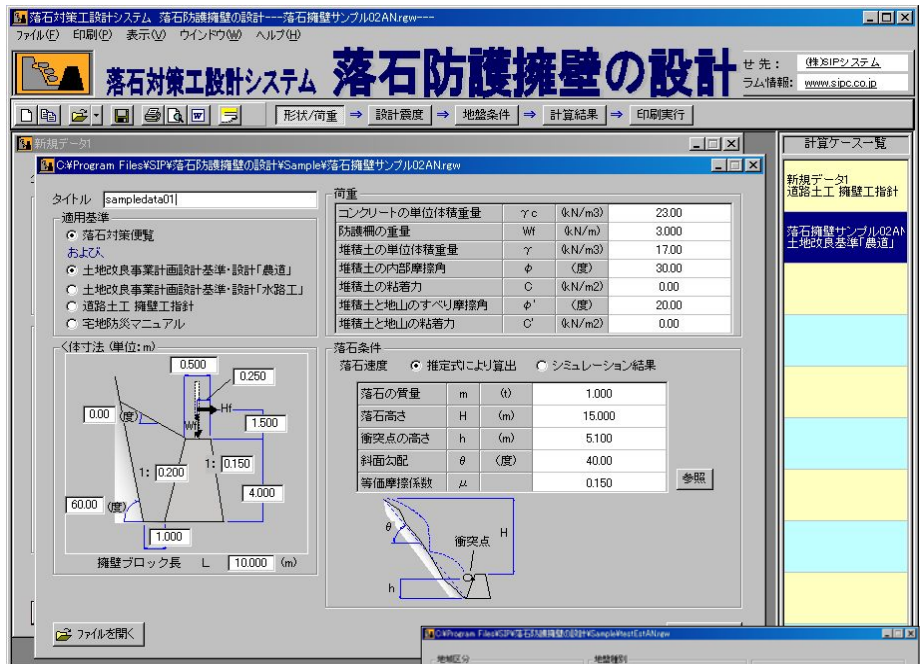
落石対策工設計システム 落石防護擁壁の設計---落石擁壁サンプル02AN.rgw---

ファイル(F) 印刷(P) 表示(V) ウインドウ(W) ヘルプ(H)

落石対策工設計システム 落石防護擁壁の設計

せ先： (株)SIPシステム
ラム情報： www.sipc.co.jp

形状/荷重 ⇒ 設計震度 ⇒ 地盤条件 ⇒ 計算結果 ⇒ 印刷実行

新規データ1

C:¥Program Files¥SIP¥落石防護擁壁の設計¥Sample¥落石擁壁サンプル02AN.rgw

タイトル sampledata01

適用基準
落石対策便覧
および
土地改良事業計画設計基準・設計「農道」
土地改良事業計画設計基準・設計「水路工」
道路土工 擁壁工指針
宅地防災マニュアル

く体寸法 (単位:m)
0.500
0.250
0.00 (度)
Hf
Wf
1.500
1: 0.200
1: 0.150
4.000
60.00 (度)
1.000
擁壁ブロック長 L 10.000 (m)

荷重

| | | | |
|---|---|---|---|
| コンクリートの単位体積重量 | γc | (kN/m3) | 23.00 |
| 防護柵の重量 | Wf | (kN/m) | 3.000 |
| 堆積土の単位体積重量 | γ | (kN/m3) | 17.00 |
| 堆積土の内部摩擦角 | φ | (度) | 30.00 |
| 堆積土の粘着力 | C | (kN/m2) | 0.00 |
| 堆積土と地山のすべり摩擦角 | φ' | (度) | 20.00 |
| 堆積土と地山の粘着力 | C' | (kN/m2) | 0.00 |

落石条件
落石速度 推定式により算出 シミュレーション結果

| | | | |
|---|---|---|---|
| 落石の質量 | m | (t) | 1.000 |
| 落石高さ | H | (m) | 15.000 |
| 衝突点の高さ | h | (m) | 5.100 |
| 斜面勾配 | θ | (度) | 40.00 |
| 等価摩擦係数 | μ | | 0.150 |

参照

θ
H
衝突点
h

ファイルを開く

計算ケース一覧
新規データ1
道路土工 擁壁工指針
落石擁壁サンプル02AN
土地改良基準「農道」

C:¥Program Files¥SIP¥落石防護擁壁の設計¥Sample¥testEstAN.rgw
地域区分
地盤種別